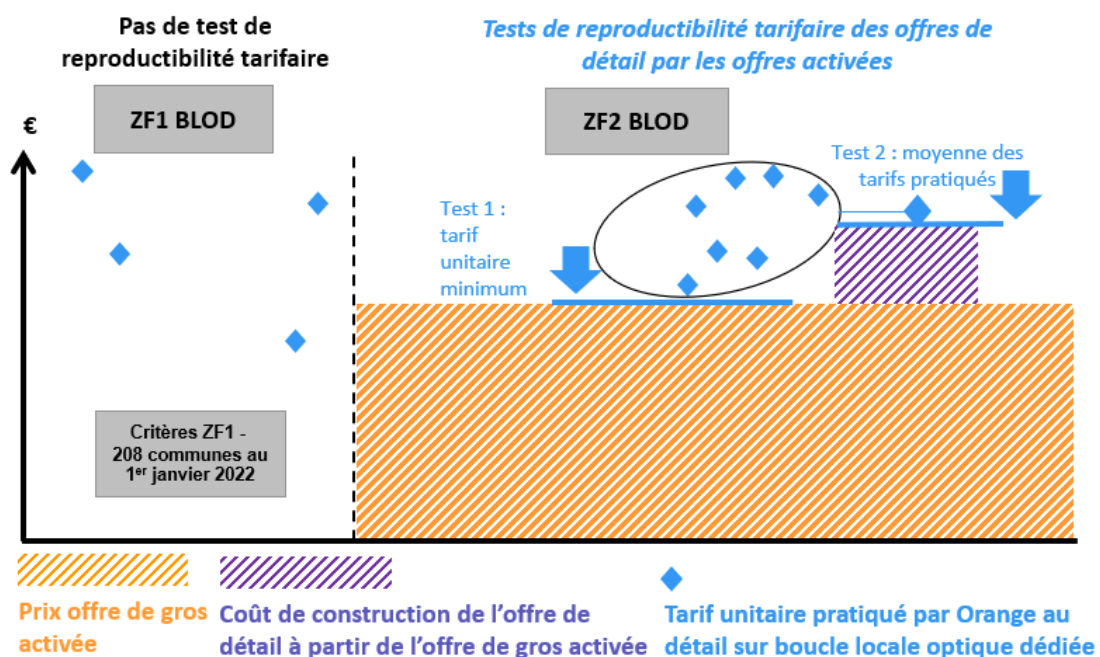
Pas de test de reproductibilité tarifaire

Tests de reproductibilité tarifaire des offres de détail par les offres activées

€

ZF1 BLOD

ZF2 BLOD

Test 2 : moyenne des tarifs pratiqués

Test 1 : tarif unitaire minimum

Critères ZF1 - 208 communes au 1$^{er}$ janvier 2022

Prix offre de gros activée

Coût de construction de l'offre de détail à partir de l'offre de gros activée

Tarif unitaire pratiqué par Orange au détail sur boucle locale optique dédiée